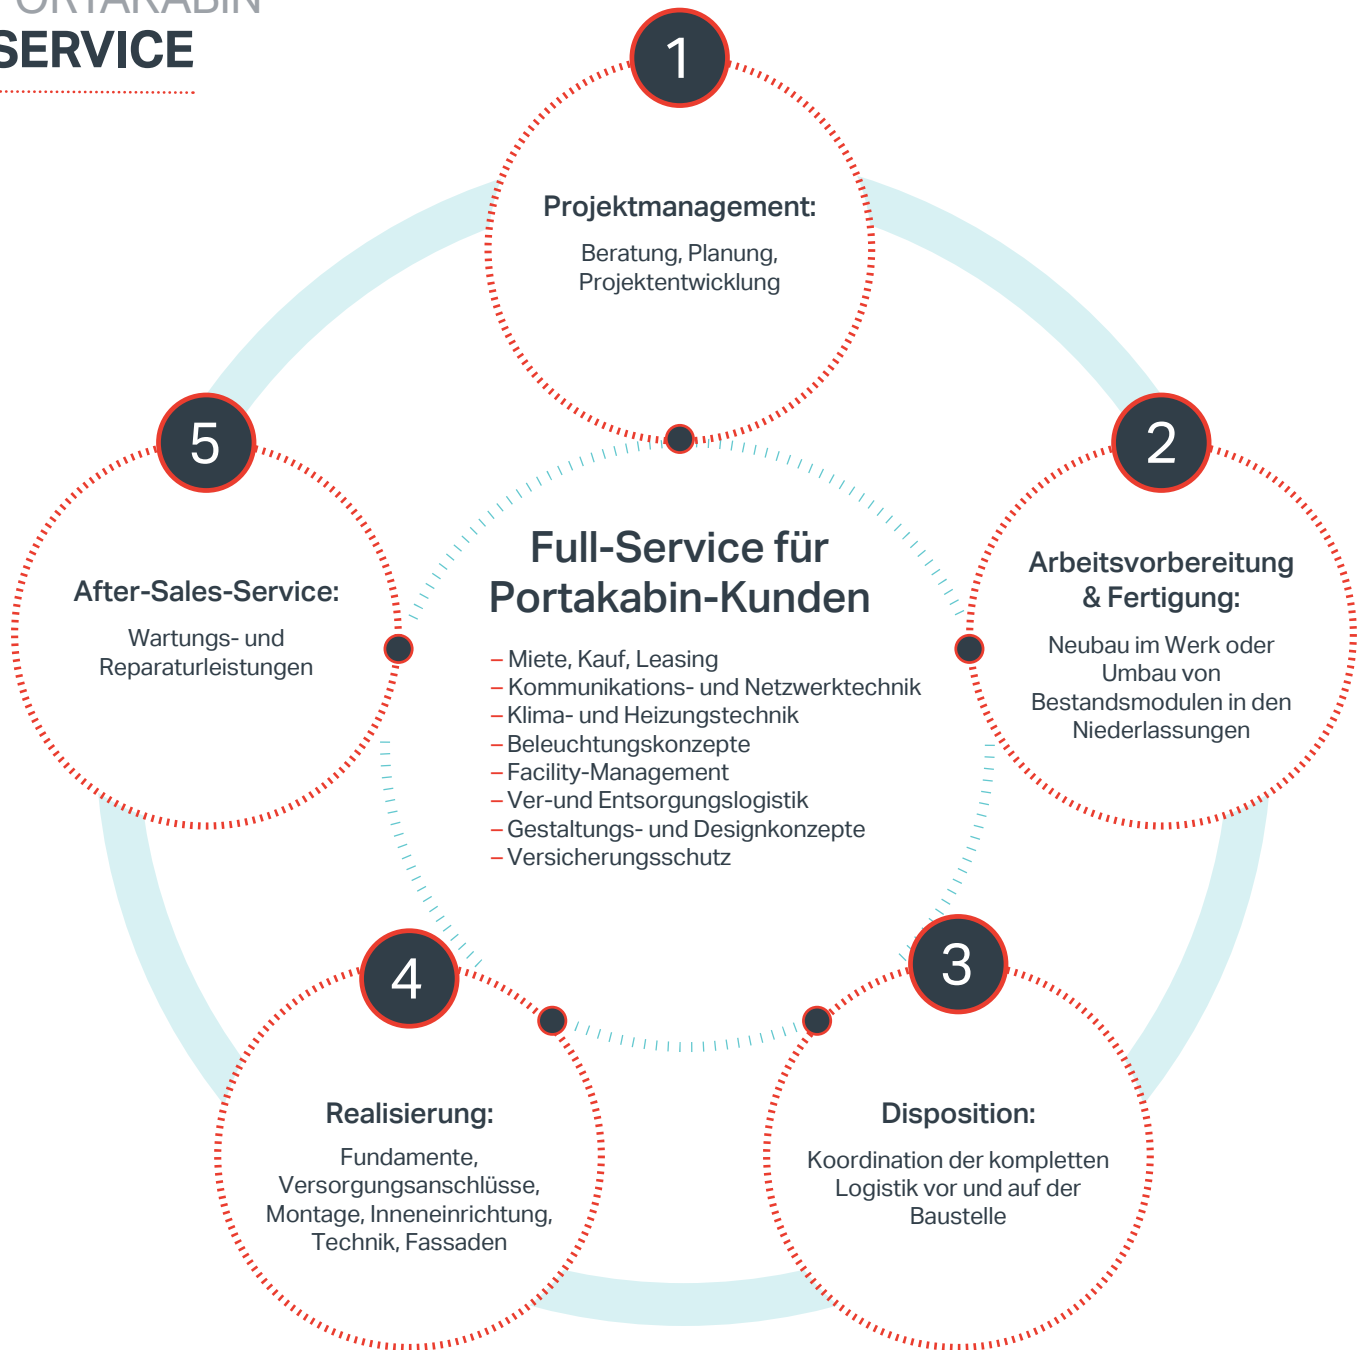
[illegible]
SERVICE

1
Projektmanagement:
Beratung, Planung, Projektentwicklung

2
Arbeitsvorbereitung & Fertigung:
Neubau im Werk oder Umbau von Bestandsmodulen in den Niederlassungen

3
Disposition:
Koordination der kompletten Logistik vor und auf der Baustelle

4
Realisierung:
Fundamente, Versorgungsanschlüsse, Montage, Inneneinrichtung, Technik, Fassaden

5
After-Sales-Service:
Wartungs- und Reparaturleistungen

Full-Service für Portakabin-Kunden
– Miete, Kauf, Leasing
– Kommunikations- und Netzwerktechnik
– Klima- und Heizungstechnik
– Beleuchtungskonzepte
– Facility-Management
– Ver-und Entsorgungslogistik
– Gestaltungs- und Designkonzepte
– Versicherungsschutz